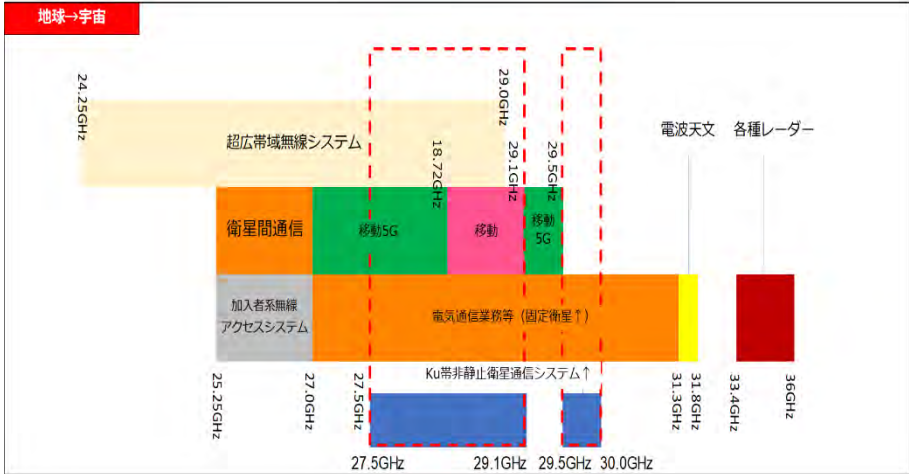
地球→宇宙

24.25GHz

超広帯域無線システム

29.0GHz

18.72GHz

29.1GHz

29.5GHz

電波天文

各種レーダー

衛星間通信

移動5G

移動

移動5G

加入者系無線アクセスシステム

電気通信業務等（固定衛星↑）

Ku帯非静止衛星通信システム↑

25.25GHz

27.0GHz

27.5GHz

31.3GHz

31.8GHz

33.4GHz

36GHz

27.5GHz

29.1GHz

29.5GHz

30.0GHz